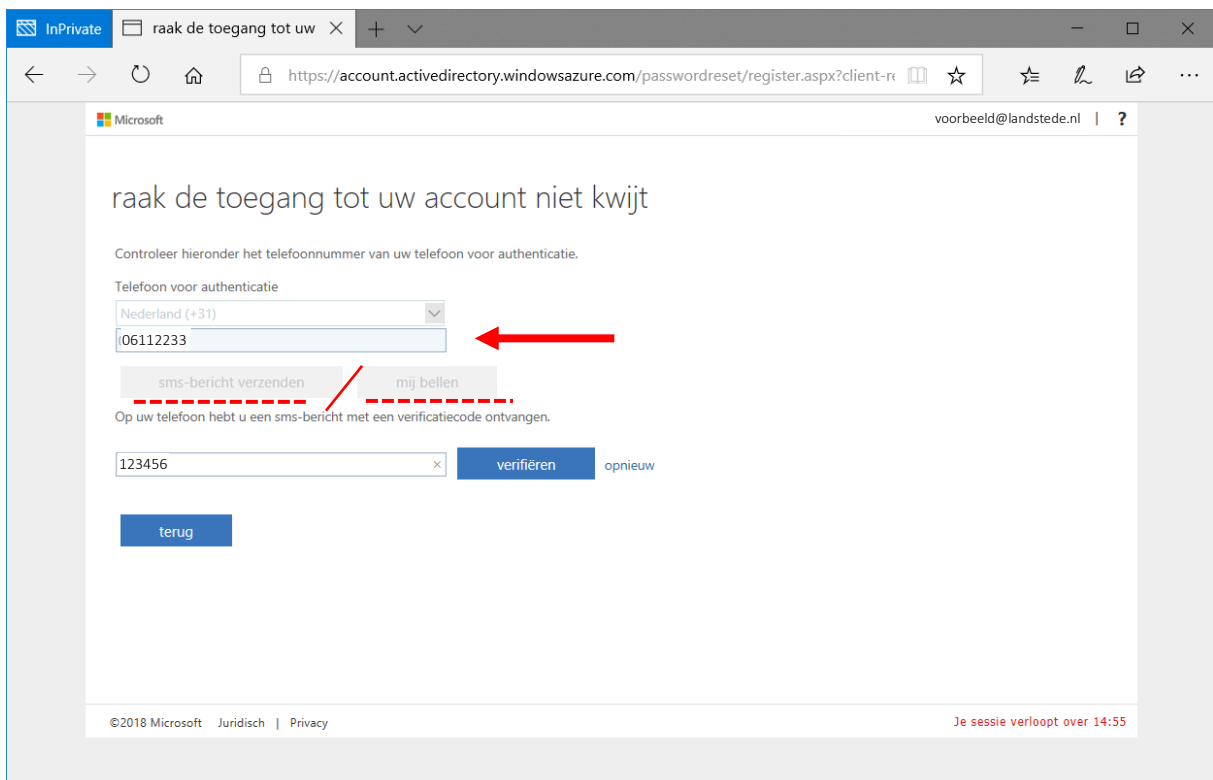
InPrivate

raak de toegang tot uw

https://account.activedirectory.windowsazure.com/passwordreset/register.aspx?client-re

Microsoft

voorbeeld@landstede.nl | ?

raak de toegang tot uw account niet kwijt

Controleer hieronder het telefoonnummer van uw telefoon voor authenticatie.

Telefoon voor authenticatie

Nederland (+31)

06112233

sms-bericht verzenden

mij bellen

Op uw telefoon hebt u een sms-bericht met een verificatiecode ontvangen.

123456

verifiëren

opnieuw

terug

©2018 Microsoft Juridisch | Privacy

Je sessie verloopt over 14:55